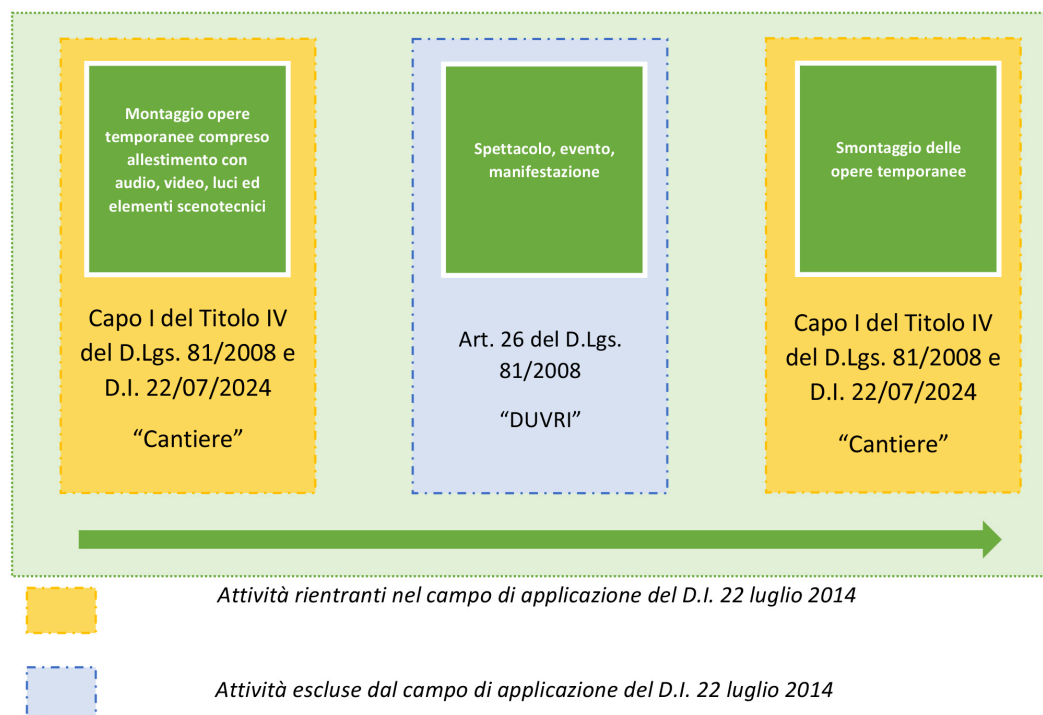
Montaggio opere temporanee compreso allestimento con audio, video, luci ed elementi scenotecnici

Capo I del Titolo IV del D.Lgs. 81/2008 e D.I. 22/07/2024

"Cantiere"

Spettacolo, evento, manifestazione

Art. 26 del D.Lgs. 81/2008

"DUVRI"

Smontaggio delle opere temporanee

Capo I del Titolo IV del D.Lgs. 81/2008 e D.I. 22/07/2024

"Cantiere"

Attività rientranti nel campo di applicazione del D.I. 22 luglio 2014

Attività escluse dal campo di applicazione del D.I. 22 luglio 2014